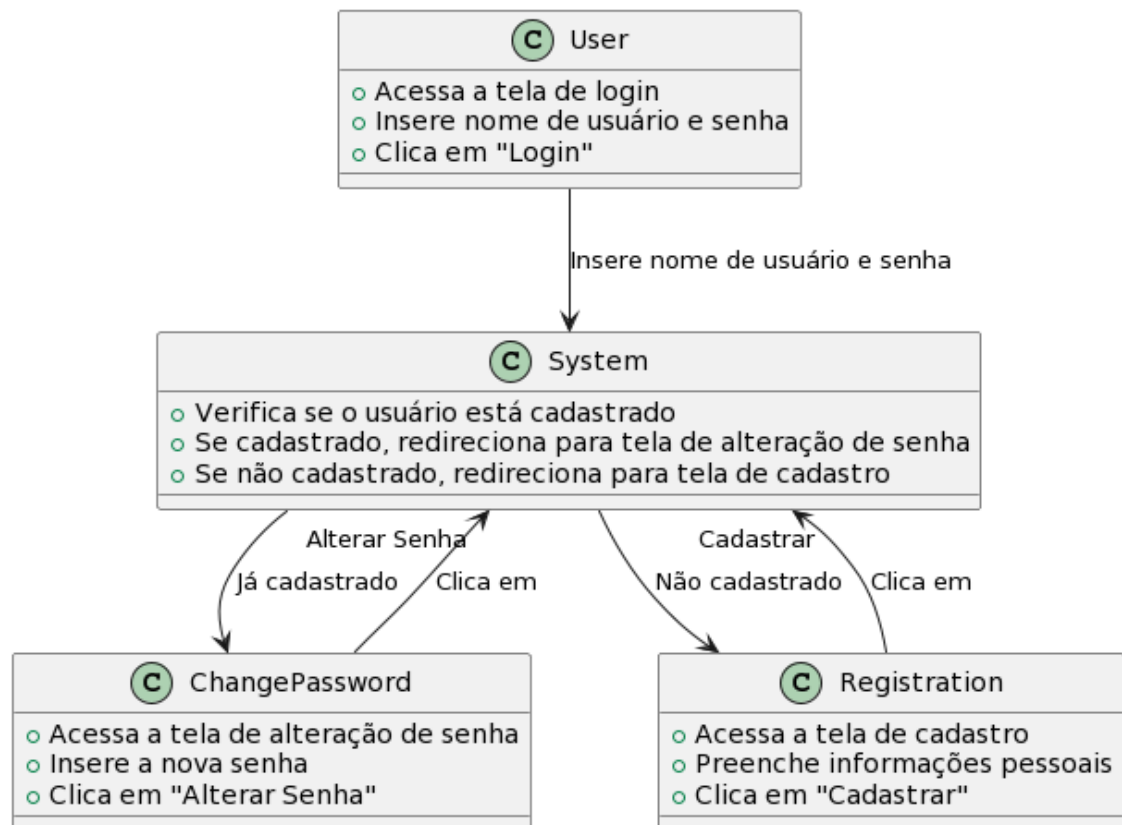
C User
Acessa a tela de login
Insere nome de usuário e senha
Clica em "Login"

Insere nome de usuário e senha

C System
Verifica se o usuário está cadastrado
Se cadastrado, redireciona para tela de alteração de senha
Se não cadastrado, redireciona para tela de cadastro

Alterar Senha
Já cadastrado
Clica em
Cadastrar
Não cadastrado
Clica em

C ChangePassword
Acessa a tela de alteração de senha
Insere a nova senha
Clica em "Alterar Senha"

C Registration
Acessa a tela de cadastro
Preenche informações pessoais
Clica em "Cadastrar"